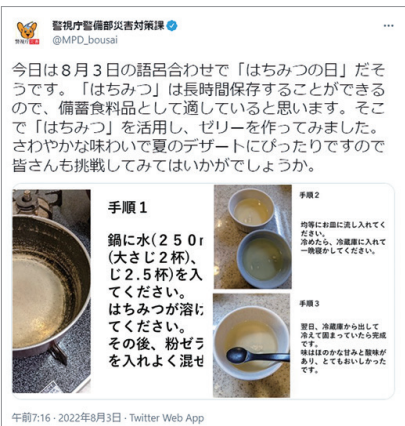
警視庁警備部災害対策課
@MPD_bousai

今日は８月３日の語呂合わせで「はちみつの日」だそうです。「はちみつ」は長時間保存することができるので、備蓄食料品として適していると思います。そこで「はちみつ」を活用し、ゼリーを作ってみました。さわやかな味わいで夏のデザートにぴったりですので皆さんも挑戦してみてはいかがでしょうか。

手順１

鍋に水（２５０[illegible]
（大さじ２杯）、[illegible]
じ２.５杯）を入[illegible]
てください。
はちみつが溶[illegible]
てください。
その後、粉ゼラ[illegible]
を入れよく混ぜ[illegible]

手順２

均等にお皿に流し入れてください。
冷めたら、冷蔵庫に入れて一晩寝かしてください。

手順３

翌日、冷蔵庫から出して固まっていたら完成です。
味はほのかな甘みと酸味があり、とてもおいしかったです。

午前7:16 · 2022年8月3日 · Twitter Web App